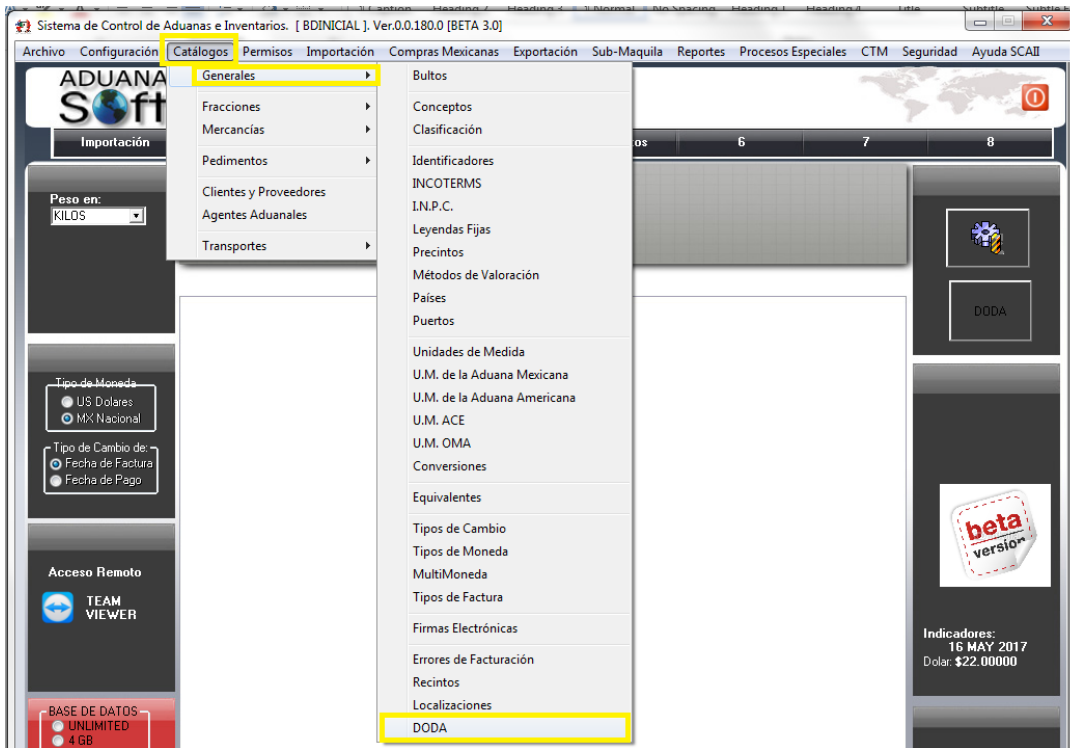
Sistema de Control de Aduanas e Inventarios. [ BDINICIAL ]. Ver.0.0.180.0 [BETA 3.0]

Archivo Configuración Catálogos Permisos Importación Compras Mexicanas Exportación Sub-Maquila Reportes Procesos Especiales CTM Seguridad Ayuda SCAII

ADUANA
S ft

Importación

6
7
8

Generales
Fracciones
Mercancías
Pedimentos
Clientes y Proveedores
Agentes Aduanales
Transportes

Bultos
Conceptos
Clasificación
Identificadores
INCOTERMS
I.N.P.C.
Leyendas Fijas
Precintos
Métodos de Valoración
Países
Puertos
Unidades de Medida
U.M. de la Aduana Mexicana
U.M. de la Aduana Americana
U.M. ACE
U.M. OMA
Conversiones
Equivalentes
Tipos de Cambio
Tipos de Moneda
MultiMoneda
Tipos de Factura
Firmas Electrónicas
Errores de Facturación
Recintos
Localizaciones
DODA

Peso en:
KILOS

Tipo de Moneda
US Dolares
MX Nacional

Tipo de Cambio de:
Fecha de Factura
Fecha de Pago

Acceso Remoto
TEAM VIEWER

BASE DE DATOS
UNLIMITED
4 GB

DODA

beta version

Indicadores:
16 MAY 2017
Dolar: $22.00000